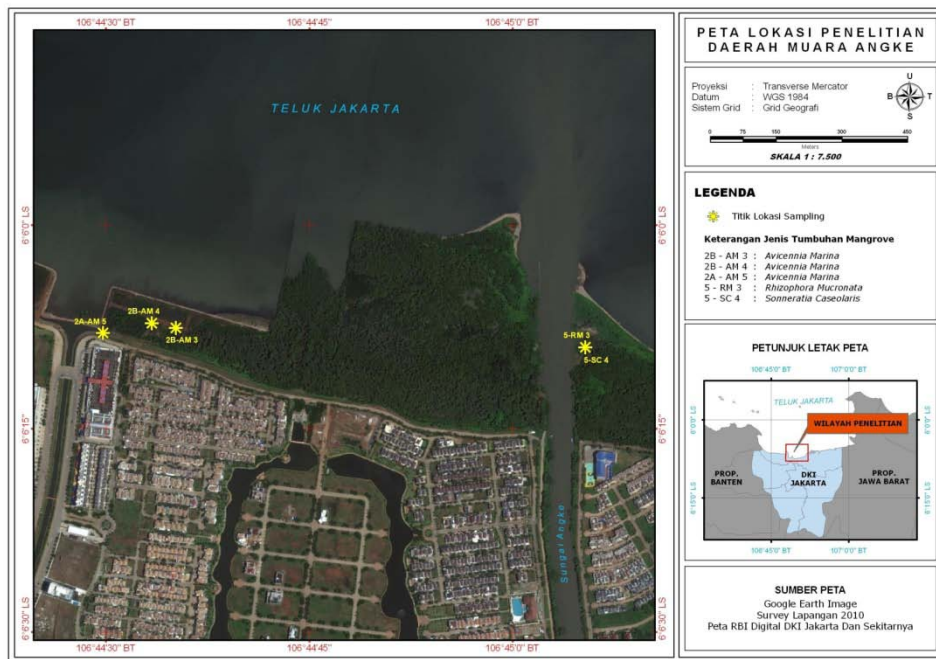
106°44'30" BT
106°44'45"
106°45'0" BT

TELUK JAKARTA

6°6'0" LS
6°6'15"
6°6'30" LS

6°6'0" LS
6°6'15"
6°6'30" LS

2A-AM 5
2B-AM 4
2B-AM 3
5-RM 3
5-SC 4

Sungai Angke

106°44'30" BT
106°44'45"
106°45'0" BT

PETA LOKASI PENELITIAN
DAERAH MUARA ANGKE

Proyeksi : Transverse Mercator
Datum : WGS 1984
Sistem Grid : Grid Geografi

U
B T
S

0 75 150 300 450
Meters

SKALA 1 : 7.500

LEGENDA

Titik Lokasi Sampling

Keterangan Jenis Tumbuhan Mangrove

2B - AM 3 : Avicennia Marina
2B - AM 4 : Avicennia Marina
2A - AM 5 : Avicennia Marina
5 - RM 3 : Rhizophora Mucronata
5 - SC 4 : Sonneratia Caseolaris

PETUNJUK LETAK PETA

106°45'0" BT
107°0'0" BT
TELUK JAKARTA
6°0'0" LS
6°15'0" LS
6°0'0" LS
6°15'0" LS
WILAYAH PENELITIAN
PROP. BANTEN
DKI JAKARTA
PROP. JAWA BARAT
106°45'0" BT
107°0'0" BT

SUMBER PETA
Google Earth Image
Survey Lapangan 2010
Peta RBI Digital DKI Jakarta Dan Sekitarnya